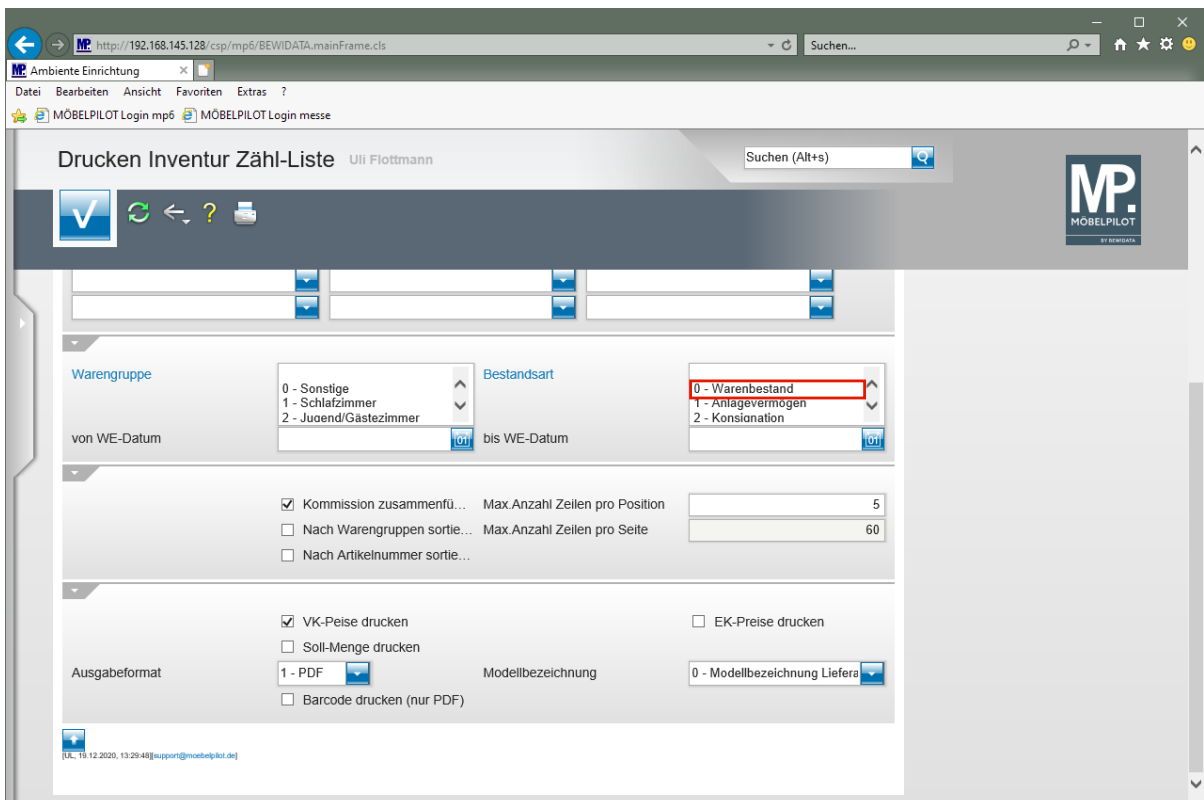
http://192.168.145.128/csp/mp6/BEWIDATA.mainFrame.cls
Suchen...
Ambiente Einrichtung
Datei Bearbeiten Ansicht Favoriten Extras ?
MÖBELPILOT Login mp6 MÖBELPILOT Login messe

Drucken Inventur Zähl-Liste Uli Flottmann
Suchen (Alt+s)
MP. MÖBELPILOT BY BEWIDATA

Warengruppe
0 - Sonstige
1 - Schlafzimmer
2 - Jugend/Gästezimmer
Bestandsart
0 - Warenbestand
1 - Anlagevermögen
2 - Konsignation
von WE-Datum
bis WE-Datum

Kommission zusammenfü...
Nach Warengruppen sortie...
Nach Artikelnummer sortie...
Max.Anzahl Zeilen pro Position 5
Max.Anzahl Zeilen pro Seite 60

VK-Peise drucken
Soll-Menge drucken
EK-Preise drucken
Ausgabeformat 1 - PDF
Modellbezeichnung 0 - Modellbezeichnung Liefera
Barcode drucken (nur PDF)

[UL, 19.12.2020, 13:29:48][support@moebelpilot.de]